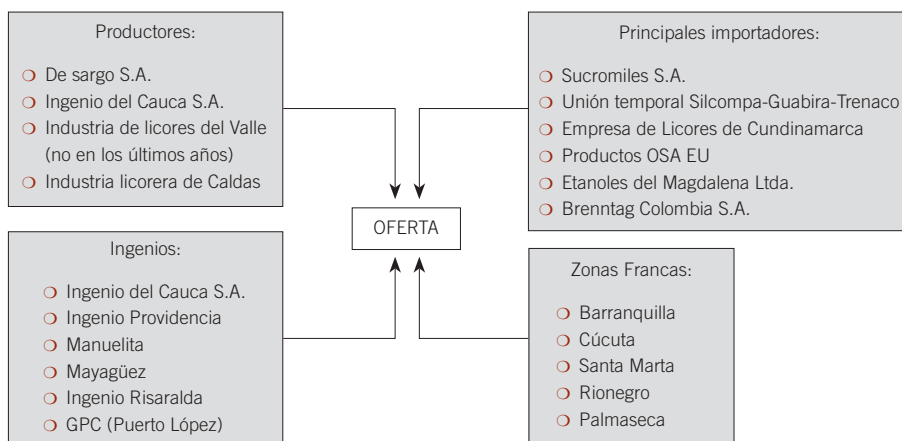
Productores:

❍ De sargo S.A.
❍ Ingenio del Cauca S.A.
❍ Industria de licores del Valle (no en los últimos años)
❍ Industria licorera de Caldas

Principales importadores:

❍ Sucromiles S.A.
❍ Unión temporal Silcompa-Guabira-Trenaco
❍ Empresa de Licores de Cundinamarca
❍ Productos OSA EU
❍ Etanoles del Magdalena Ltda.
❍ Brenntag Colombia S.A.

OFERTA

Ingenios:

❍ Ingenio del Cauca S.A.
❍ Ingenio Providencia
❍ Manuelita
❍ Mayagüez
❍ Ingenio Risaralda
❍ GPC (Puerto López)

Zonas Francas:

❍ Barranquilla
❍ Cúcuta
❍ Santa Marta
❍ Rionegro
❍ Palmaseca